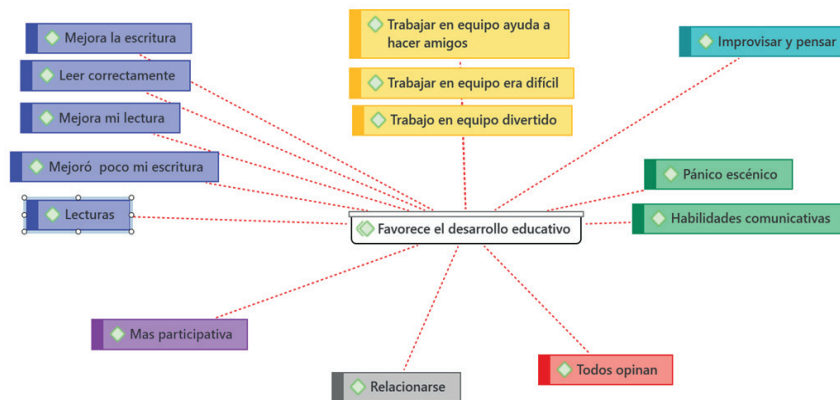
Mejora la escritura

Leer correctamente

Mejora mi lectura

Mejoró poco mi escritura

Lecturas

Trabajar en equipo ayuda a hacer amigos

Trabajar en equipo era difícil

Trabajo en equipo divertido

Improvisar y pensar

Pánico escénico

Habilidades comunicativas

Favorece el desarrollo educativo

Mas participativa

Relacionarse

Todos opinan